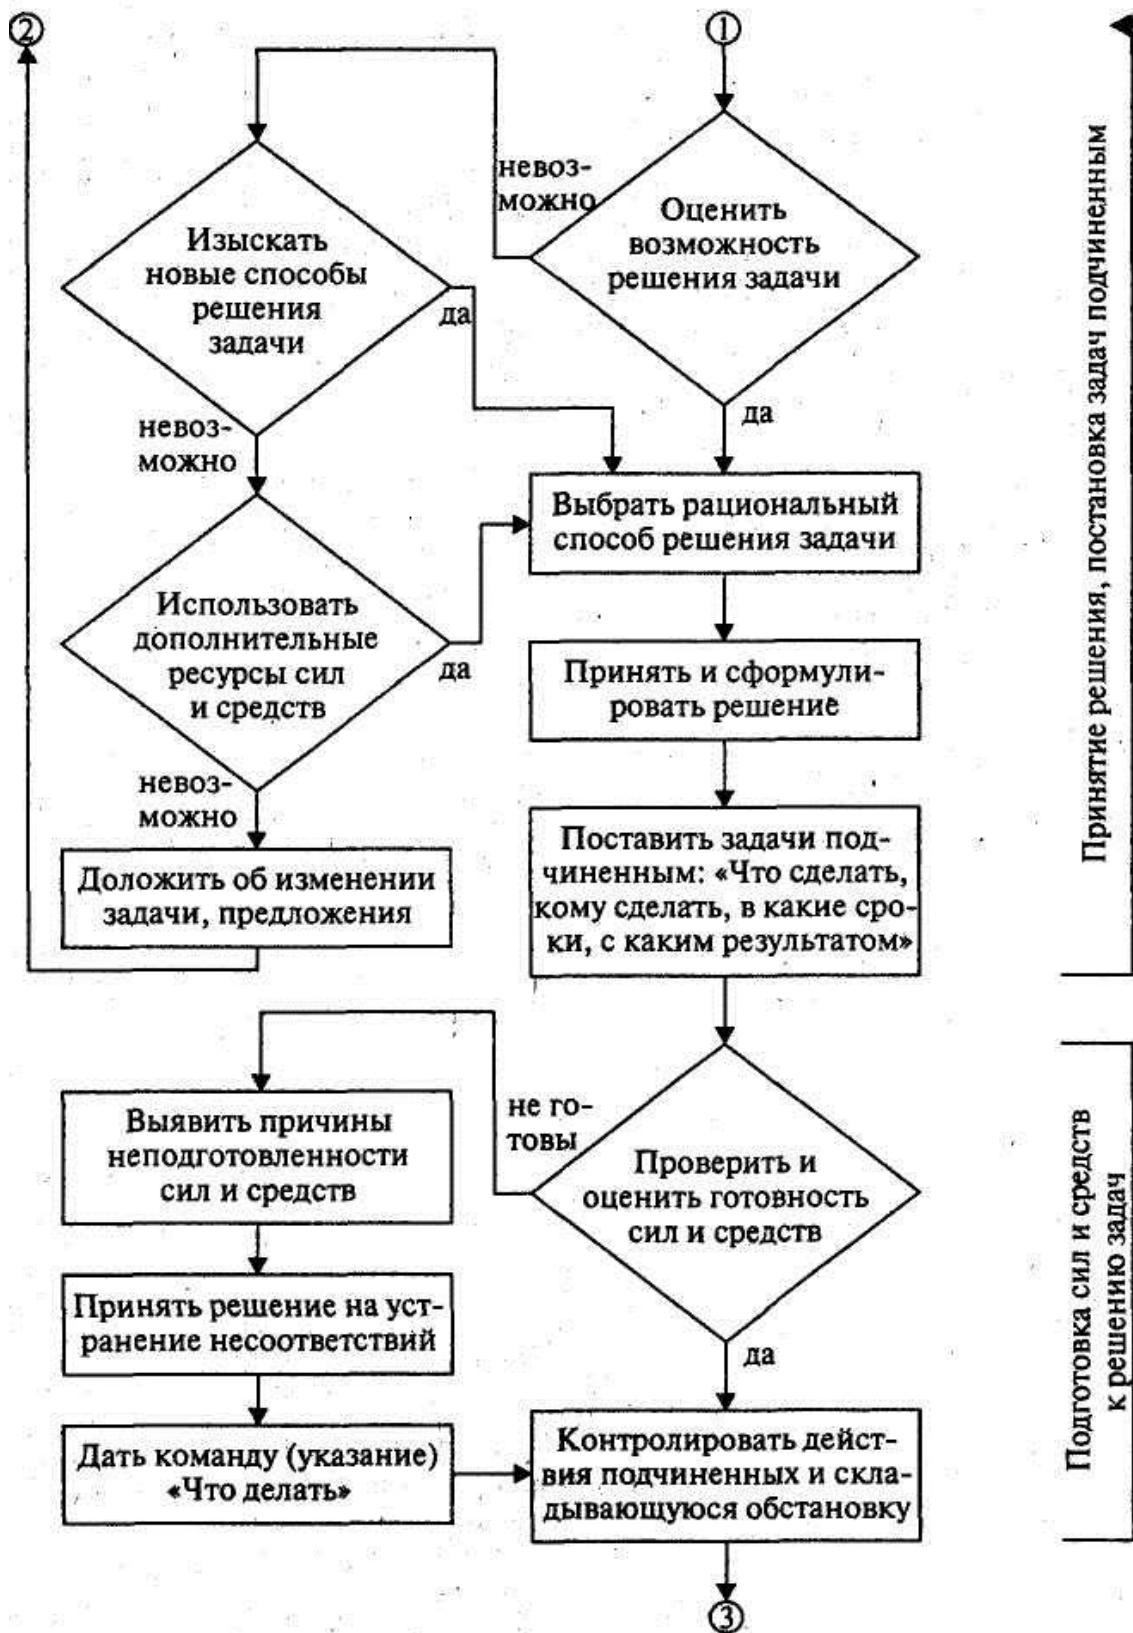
②

①

невозможно

Оценить возможность решения задачи

Изыскать новые способы решения задачи

да

да

невозможно

Выбрать рациональный способ решения задачи

Использовать дополнительные ресурсы сил и средств

да

Принять и сформулировать решение

невозможно

Поставить задачи подчиненным: «Что сделать, кому сделать, в какие сроки, с каким результатом»

Доложить об изменении задачи, предложения

Выявить причины неподготовленности сил и средств

не готовы

Проверить и оценить готовность сил и средств

Принять решение на устранение несоответствий

да

Дать команду (указание) «Что делать»

Контролировать действия подчиненных и складывающуюся обстановку

③

Принятие решения, постановка задач подчиненным

Подготовка сил и средств к решению задач